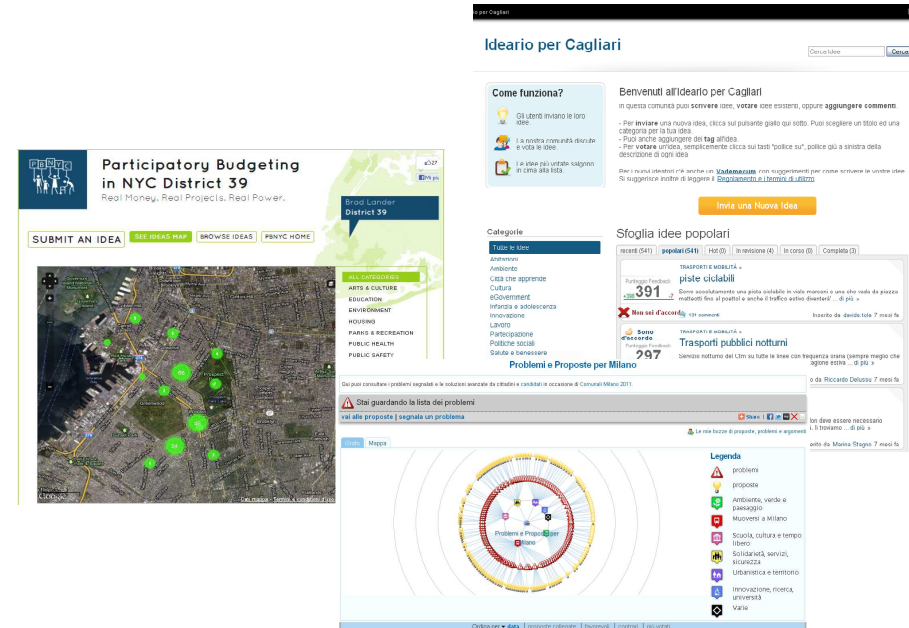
PBNYC

Participatory Budgeting in NYC District 39

Real Money. Real Projects. Real Power.

Brad Lander District 39

SUBMIT AN IDEA | SEE IDEAS MAP | BROWSE IDEAS | PBNYC HOME

ALL CATEGORIES
ARTS & CULTURE
EDUCATION
ENVIRONMENT
HOUSING
PARKS & RECREATION
PUBLIC HEALTH
PUBLIC SAFETY

Ideario per Cagliari

Come funziona?
Gli utenti inviano le loro idee.
La nostra comunità discute e vota le idee.
Le idee più votate salgono in cima alla lista.

Benvenuti all'Ideario per Cagliari
In questa comunità puoi scrivere idee, votare idee esistenti, oppure aggiungere commenti.
- Per inviare una nuova idea, clicca sul pulsante giallo qui sotto. Puoi scegliere un titolo ed una categoria per la tua idea.
- Puoi anche aggiungere dei tag all'idea.
- Per votare un'idea, semplicemente clicca sui tasti "pollice su", pollice giù a sinistra della descrizione di ogni idea
Per i nuovi ideatori c'è anche un Vademecum con suggerimenti per come scrivere le vostre idee. Si suggerisce inoltre di leggere il Regolamento e i termini di utilizzo

Invia una Nuova Idea

Categorie
Tutte le idee
Abitazioni
Ambiente
Città che apprende
Cultura
eGovernment
Infanzia e adolescenza
Innovazione
Lavoro
Partecipazione
Politiche sociali
Salute e benessere

Sfoglia idee popolari
recenti (541) | popolari (541) | Hot (0) | in revisione (4) | In corso (0) | Completa (3)

TRASPORTI E MOBILITÀ »
piste ciclabili
391
Non sei d'accordo
Inserito da davide.tole 7 mesi fa

Sono d'accordo
297
TRASPORTI E MOBILITÀ »
Trasporti pubblici notturni
Riccardo Delusso 7 mesi fa
Marina Stugno 7 mesi fa

Problemi e Proposte per Milano

Stai guardando la lista dei problemi
vai alle proposte | segnala un problema

Legenda
problemi
proposte
Ambiente, verde e paesaggio
Muoversi a Milano
Scuola, cultura e tempo libero
Solidarietà, servizi, sicurezza
Urbanistica e territorio
Innovazione, ricerca, università
Varie